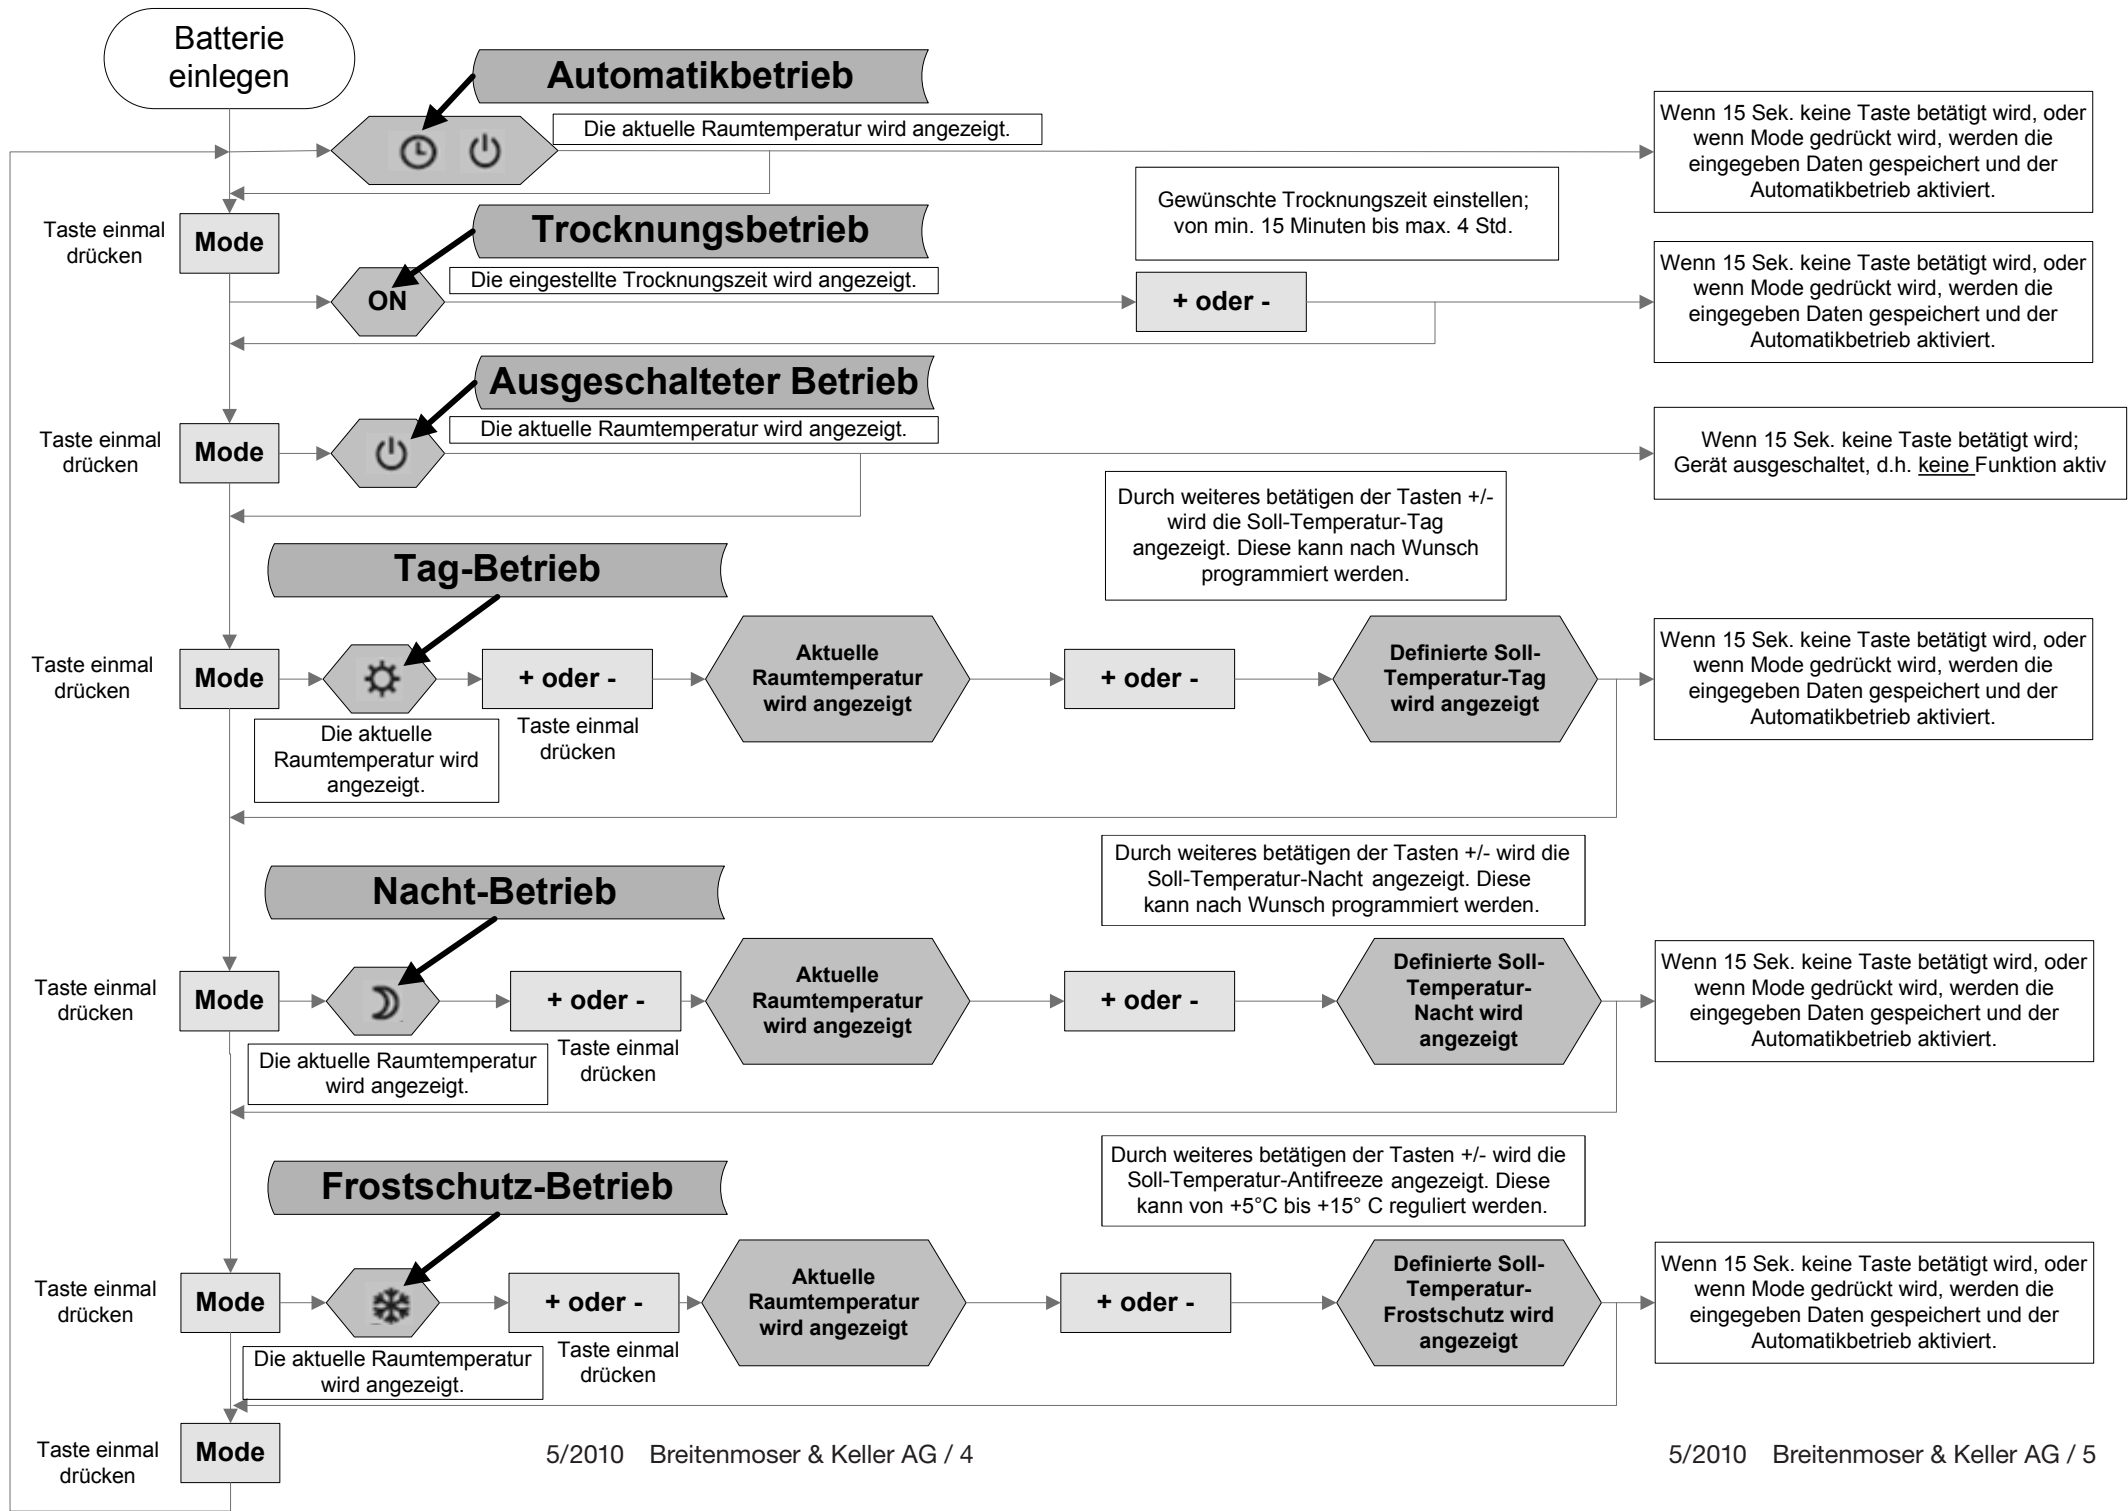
Batterie einlegen

Automatikbetrieb

Die aktuelle Raumtemperatur wird angezeigt.

Wenn 15 Sek. keine Taste betätigt wird, oder wenn Mode gedrückt wird, werden die eingegeben Daten gespeichert und der Automatikbetrieb aktiviert.

Taste einmal drücken

Mode

Trocknungsbetrieb

Gewünschte Trocknungszeit einstellen; von min. 15 Minuten bis max. 4 Std.

ON

Die eingestellte Trocknungszeit wird angezeigt.

+ oder -

Wenn 15 Sek. keine Taste betätigt wird, oder wenn Mode gedrückt wird, werden die eingegeben Daten gespeichert und der Automatikbetrieb aktiviert.

Ausgeschalteter Betrieb

Taste einmal drücken

Mode

Die aktuelle Raumtemperatur wird angezeigt.

Wenn 15 Sek. keine Taste betätigt wird; Gerät ausgeschaltet, d.h. keine Funktion aktiv

Durch weiteres betätigen der Tasten +/- wird die Soll-Temperatur-Tag angezeigt. Diese kann nach Wunsch programmiert werden.

Tag-Betrieb

Taste einmal drücken

Mode

+ oder -

Aktuelle Raumtemperatur wird angezeigt

+ oder -

Definierte Soll-Temperatur-Tag wird angezeigt

Wenn 15 Sek. keine Taste betätigt wird, oder wenn Mode gedrückt wird, werden die eingegeben Daten gespeichert und der Automatikbetrieb aktiviert.

Die aktuelle Raumtemperatur wird angezeigt.

Taste einmal drücken

Durch weiteres betätigen der Tasten +/- wird die Soll-Temperatur-Nacht angezeigt. Diese kann nach Wunsch programmiert werden.

Nacht-Betrieb

Taste einmal drücken

Mode

+ oder -

Aktuelle Raumtemperatur wird angezeigt

+ oder -

Definierte Soll-Temperatur-Nacht wird angezeigt

Wenn 15 Sek. keine Taste betätigt wird, oder wenn Mode gedrückt wird, werden die eingegeben Daten gespeichert und der Automatikbetrieb aktiviert.

Die aktuelle Raumtemperatur wird angezeigt.

Taste einmal drücken

Durch weiteres betätigen der Tasten +/- wird die Soll-Temperatur-Antifreeze angezeigt. Diese kann von +5°C bis +15° C reguliert werden.

Frostschutz-Betrieb

Taste einmal drücken

Mode

+ oder -

Aktuelle Raumtemperatur wird angezeigt

+ oder -

Definierte Soll-Temperatur-Frostschutz wird angezeigt

Wenn 15 Sek. keine Taste betätigt wird, oder wenn Mode gedrückt wird, werden die eingegeben Daten gespeichert und der Automatikbetrieb aktiviert.

Die aktuelle Raumtemperatur wird angezeigt.

Taste einmal drücken

Taste einmal drücken

Mode

5/2010 Breitenmoser & Keller AG / 4

5/2010 Breitenmoser & Keller AG / 5